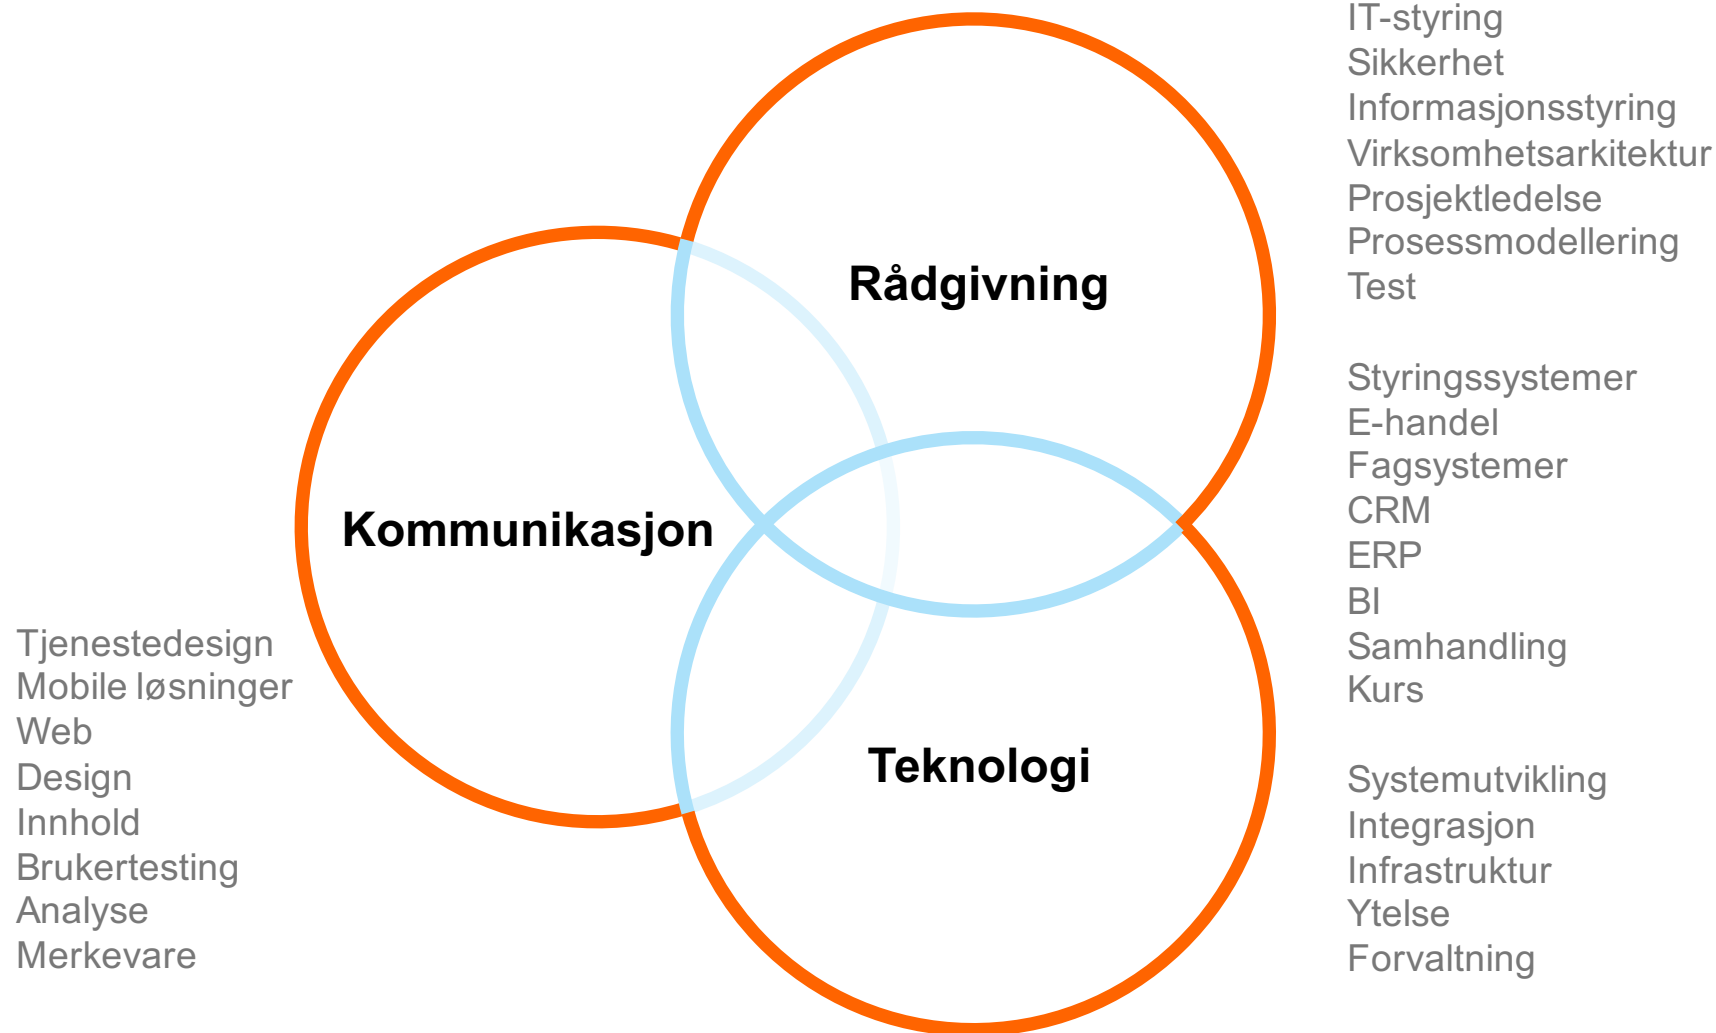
IT-styring
Sikkerhet
Informasjonsstyring
Virksomhetsarkitektur
Prosjektledelse
Prosessmodellering
Test

Rådgivning

Styringssystemer
E-handel
Fagsystemer
CRM
ERP
BI
Samhandling
Kurs

Kommunikasjon

Tjenestedesign
Mobile løsninger
Web
Design
Innhold
Brukertesting
Analyse
Merkevare

Teknologi

Systemutvikling
Integrasjon
Infrastruktur
Ytelse
Forvaltning